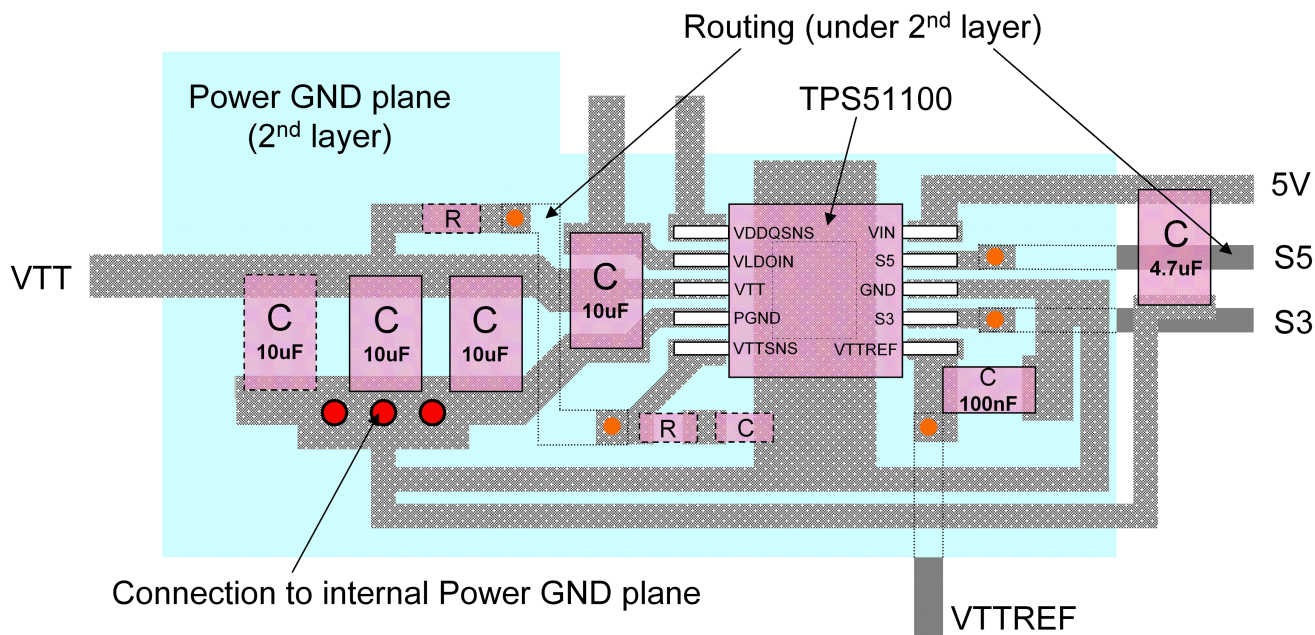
Routing (under 2$^{nd}$ layer)

Power GND plane
(2$^{nd}$ layer)

TPS51100

5V

R

C
4.7uF

S5

VTT

C
10uF

C
10uF

C
10uF

C
10uF

VDDQSNS
VLDOIN
VTT
PGND
VTTSNS

VIN
S5
GND
S3
VTTREF

S3

C
100nF

R

C

Connection to internal Power GND plane

VTTREF